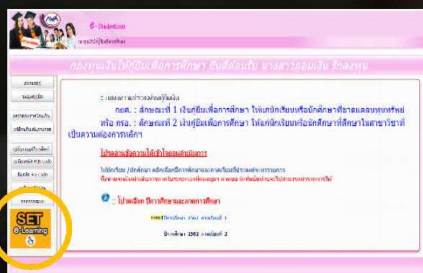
e-Studentloan

กองทุนเงินให้กู้ยืมเพื่อการศึกษา ยืมเงินเรียน นางสาวชมเงิน รักเงินทอง

กยศ. : ลักษณะที่ 1 เงินกู้ยืมเพื่อการศึกษา ให้แก่นักเรียนหรือนักศึกษาที่ขาดแคลนทุนทรัพย์ หรือ กรอ. : ลักษณะที่ 2 เงินกู้ยืมเพื่อการศึกษา ให้แก่นักเรียนหรือนักศึกษาที่ศึกษาในสาขาวิชาที่เป็นความต้องการหลัก

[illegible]

ปีการศึกษา 2562 ภาคเรียนที่ 2

SET e-Learning